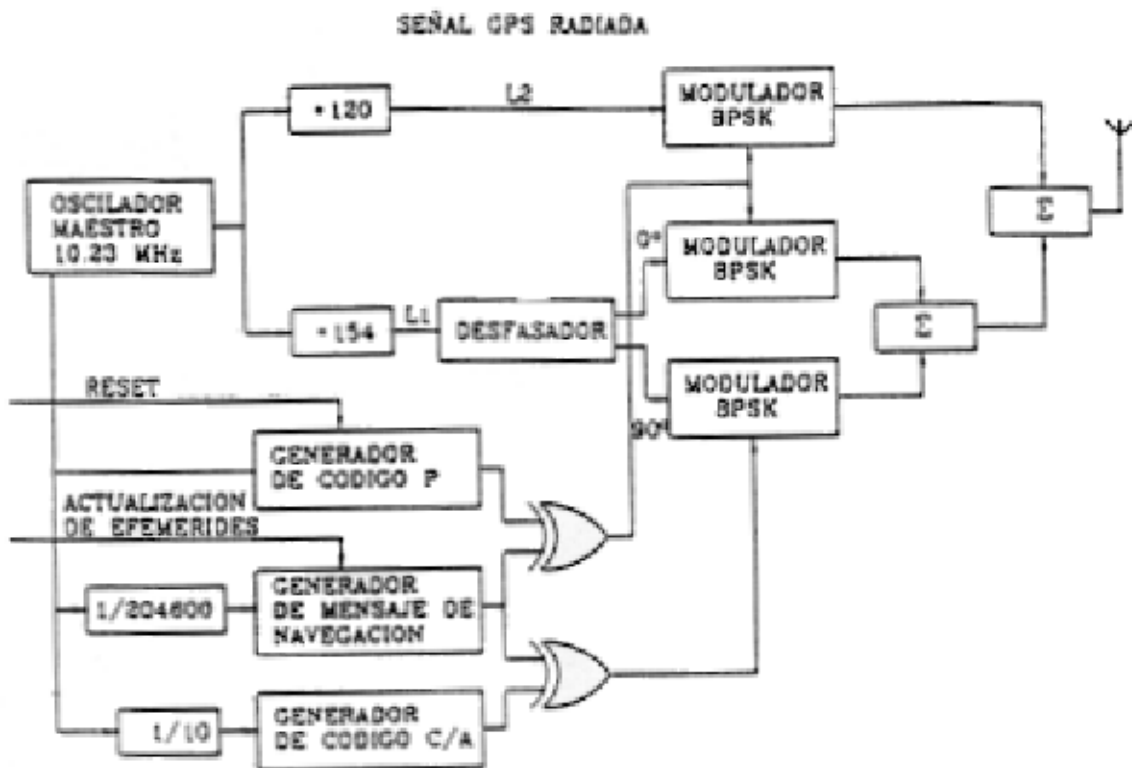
SEÑAL GPS RADIADA

•120

L2

MODULADOR BPSK

OSCILADOR MAESTRO 10.23 MHz

$\Sigma$

0°

MODULADOR BPSK

•154

L1

DESFASADOR

$\Sigma$

MODULADOR BPSK

RESET

90°

GENERADOR DE CODIGO P

ACTUALIZACION DE EFEMERIDES

1/204600

GENERADOR DE MENSAJE DE NAVEGACION

1/10

GENERADOR DE CODIGO C/A